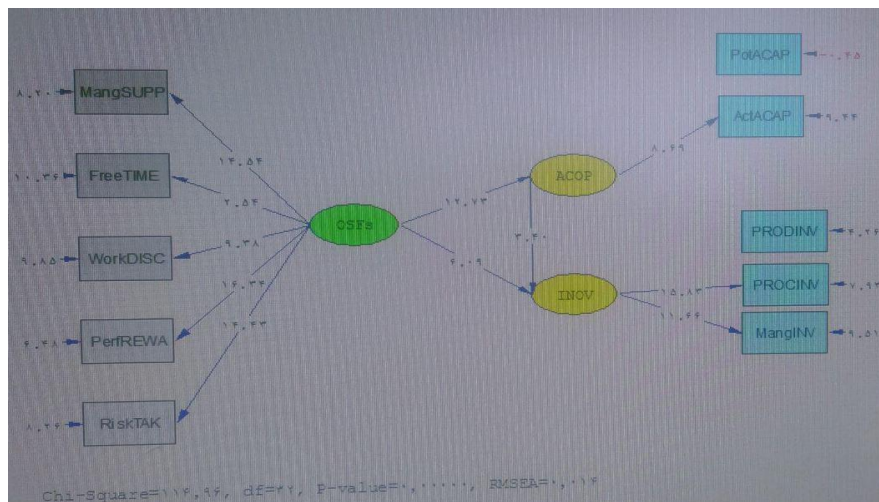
MangSUPP
FreeTIME
WorkDISC
PerfREWA
RiskTAK
OSFs
ACOP
INOV
PotACAP
ActACAP
PRODINV
PROCINV
MangINV

۸.۲۰
۱۰.۳۶
۹.۸۵
۴.۴۸
۸.۲۶
۱۴.۵۴
۲.۵۴
۹.۳۸
۱۶.۳۴
۱۴.۴۳
۱۲.۷۳
۶.۰۹
۳.۴۰
۸.۶۹
-۰.۲۵
۹.۴۴
۴.۲۶
۱۵.۸۳
۱۱.۶۴
۷.۹۲
۹.۵۱

Chi-Square=۱۱۶.۹۶, df=۳۲, P-value=۰.۰۰۰۰۰, RMSEA=۰.۰۱۴